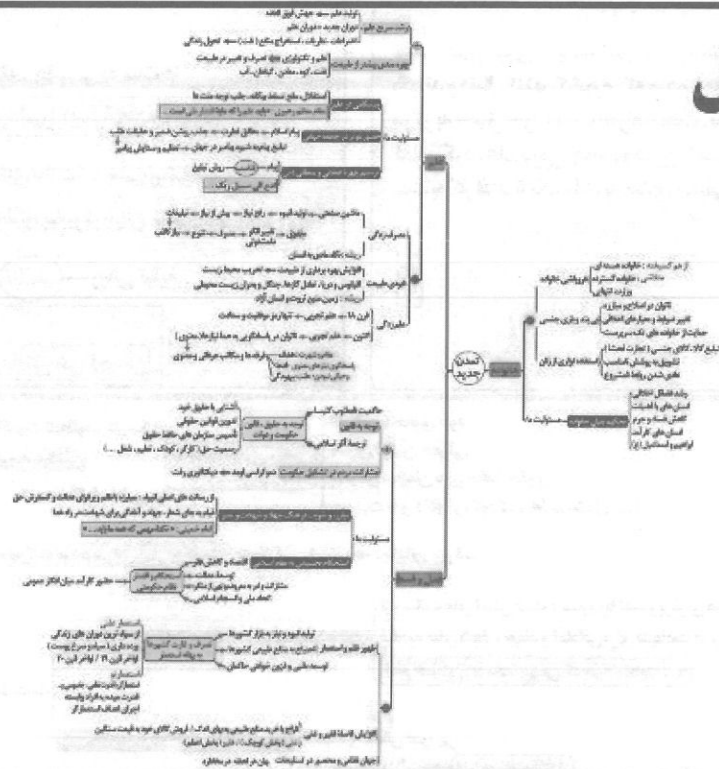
تولید علم ← جهش قرن هفده
دوره مدرن
علم و تکنولوژی ← تصرف و تغییر در طبیعت
لذت، کود، مقام، گرایش، آب
استقلال، مانع تسلط بیگانه
پیام اسلام ← مطابق فطرت ← جذب روشن ضمیر و حقیقت طلب
ارزش تبلیغ
روش تبلیغ
مسئولیت ما
تمدن جدید
دوره تمدن
مسئولیت ما
خانواده
از هم گسیختگی خانواده
آمار طلاق
کانون گرم خانواده
روابط آزاد زنان و مردان
حجاب
جایگاه زن
مسئولیت ما
عدالت
حاکمیت
توسعه و علم
شهادت
مسئولیت ما
علم و فناوری
استقلال اقتصادی
تولید علم و دانش
اقتصاد مقاومتی
استعمار علمی
مسئولیت ما
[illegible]